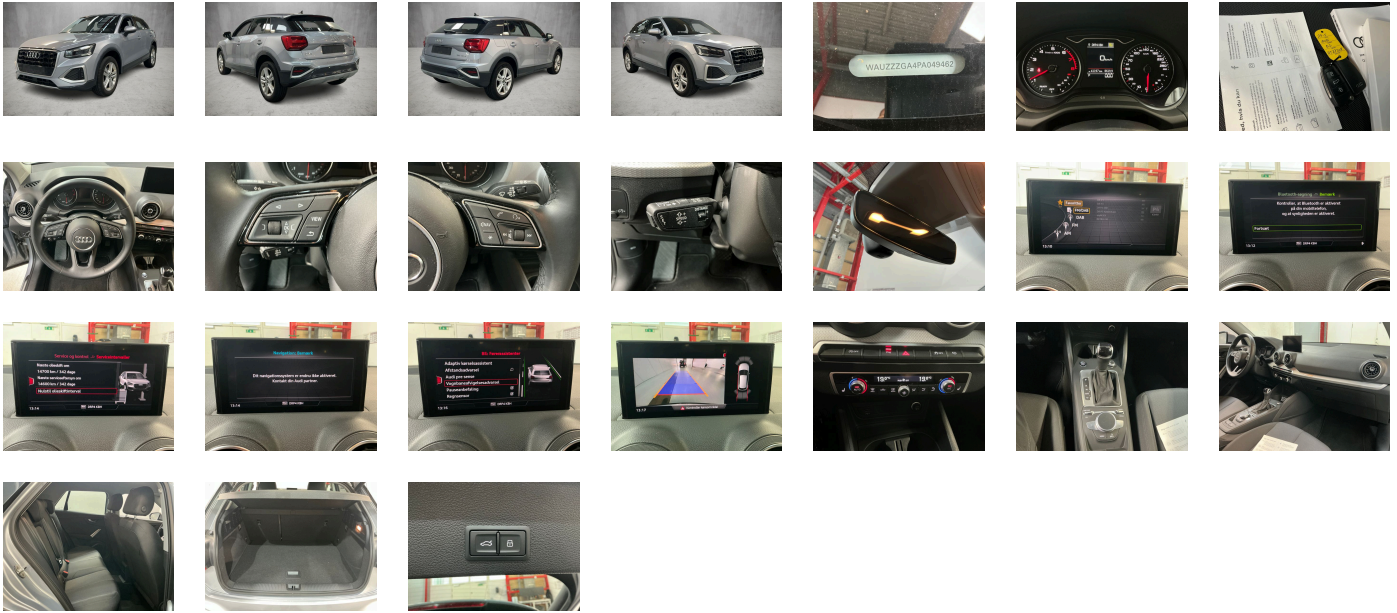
WAUZZZGA4PA049482

Bluetooth-opsætning > Bemærk
Kontroller, at Bluetooth er aktiveret på din mobiltelefon, og at synligheden er aktiveret.
Fortsæt

Service og kontrol > Serviceintervaller

Navigation: Bemærk
Dit navigationssystem er endnu ikke aktiveret. Kontakt din Audi partner.

Bil: Førerassistance
Adaptiv kørselsassistent
Afstandsadvarsel
Audi pre sense
Vognbaneafvigelsesadvarsel
Parkeringshjælp
Registrering